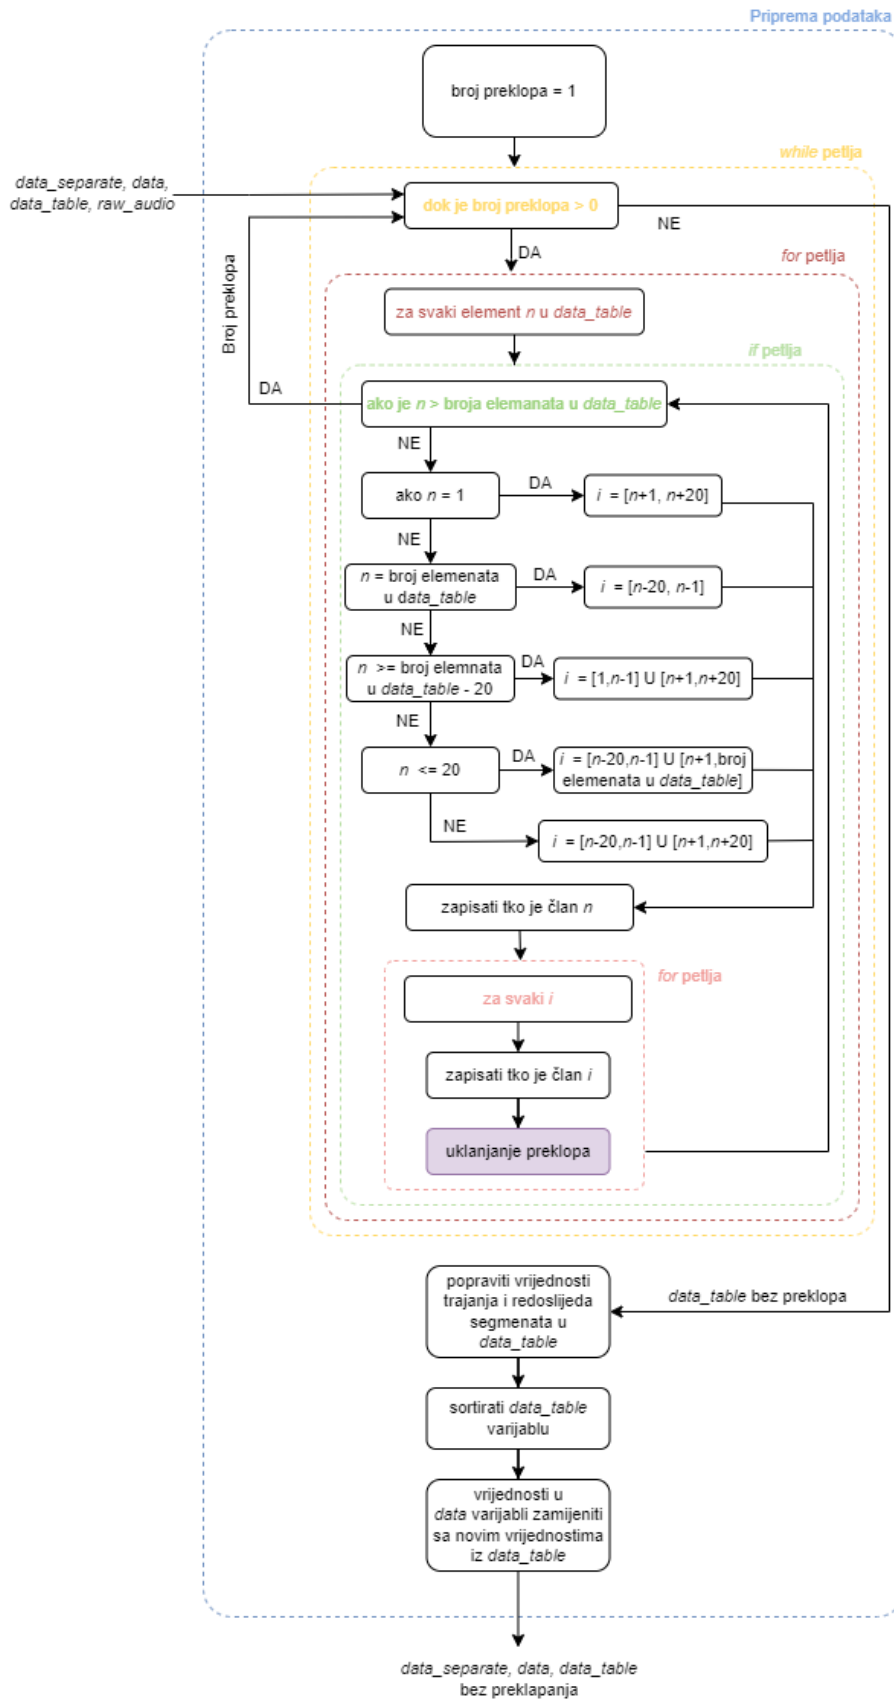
Priprema podataka

broj preklopa = 1

while petlja

data_separate, data, data_table, raw_audio

dok je broj preklopa > 0

NE

DA

for petlja

Broj preklopa

za svaki element n u data_table

if petlja

DA

ako je n > broja elemenata u data_table

NE

ako n = 1

DA

i = [n+1, n+20]

NE

n = broj elemenata u data_table

DA

i = [n-20, n-1]

NE

n >= broj elemnata u data_table - 20

DA

i = [1,n-1] U [n+1,n+20]

NE

n <= 20

DA

i = [n-20,n-1] U [n+1,broj elemenata u data_table]

NE

i = [n-20,n-1] U [n+1,n+20]

zapisati tko je član n

for petlja

za svaki i

zapisati tko je član i

uklanjanje preklopa

popraviti vrijednosti trajanja i redoslijeda segmenata u data_table

data_table bez preklopa

sortirati data_table varijablu

vrijednosti u data varijabli zamijeniti sa novim vrijednostima iz data_table

data_separate, data, data_table bez preklapanja